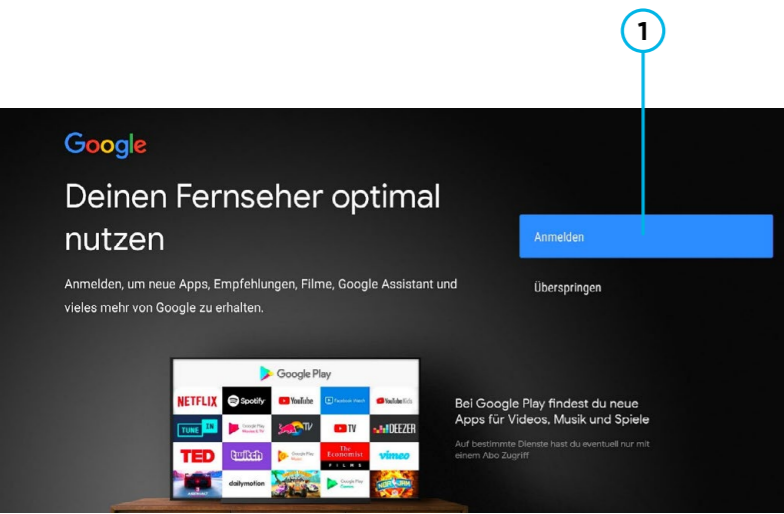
1

Google

Deinen Fernseher optimal nutzen

Anmelden, um neue Apps, Empfehlungen, Filme, Google Assistant und vieles mehr von Google zu erhalten.

Anmelden

Überspringen

Google Play

NETFLIX
Spotify
YouTube
Facebook Watch
YouTube Kids
TUNE IN
Google Play Movies & TV
Red Bull TV
TV
DEEZER
TED
twitch
Google Play Music
The Economist FILMS
vimeo
dailymotion
Google Play Games

Bei Google Play findest du neue Apps für Videos, Musik und Spiele

Auf bestimmte Dienste hast du eventuell nur mit einem Abo Zugriff